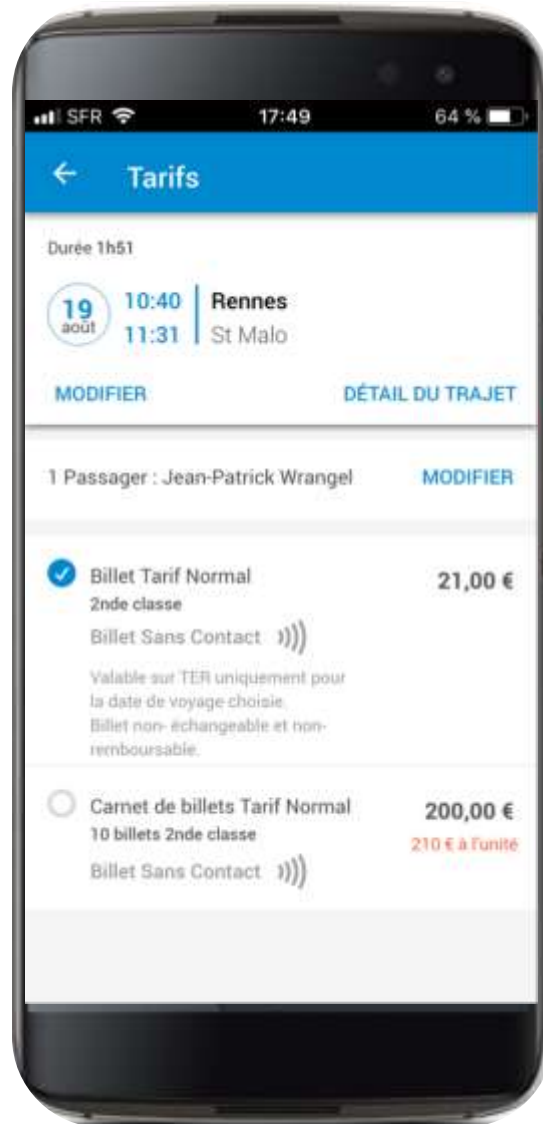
SFR 17:49 64 %

← Tarifs

Durée 1h51

19 août 10:40 Rennes
11:31 St Malo

MODIFIER DÉTAIL DU TRAJET

1 Passager : Jean-Patrick Wrangel MODIFIER

Billet Tarif Normal 21,00 €
2nde classe
Billet Sans Contact

Valable sur TER uniquement pour la date de voyage choisie. Billet non- échangeable et non-remboursable.

Carnet de billets Tarif Normal 200,00 €
10 billets 2nde classe
210 € à l'unité
Billet Sans Contact